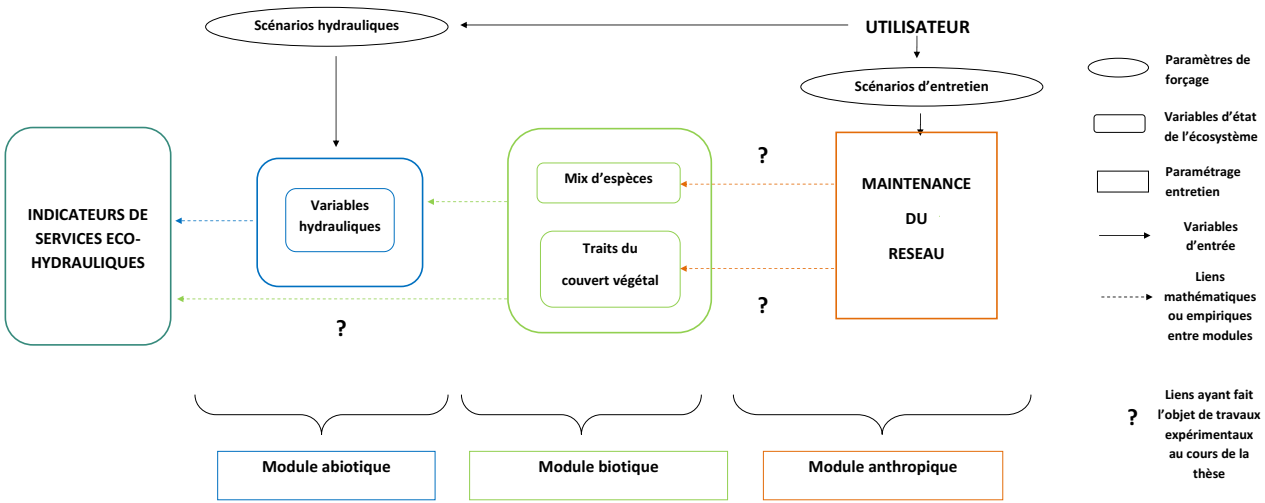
Scénarios hydrauliques

UTILISATEUR

Scénarios d'entretien

INDICATEURS DE SERVICES ECO-HYDRAULIQUES

Variables hydrauliques

Mix d'espèces

Traits du couvert végétal

?

MAINTENANCE DU RESEAU

?

?

Module abiotique

Module biotique

Module anthropique

Paramètres de forçage

Variables d'état de l'écosystème

Paramétrage entretien

Variables d'entrée

Liens mathématiques ou empiriques entre modules

?

Liens ayant fait l'objet de travaux expérimentaux au cours de la thèse